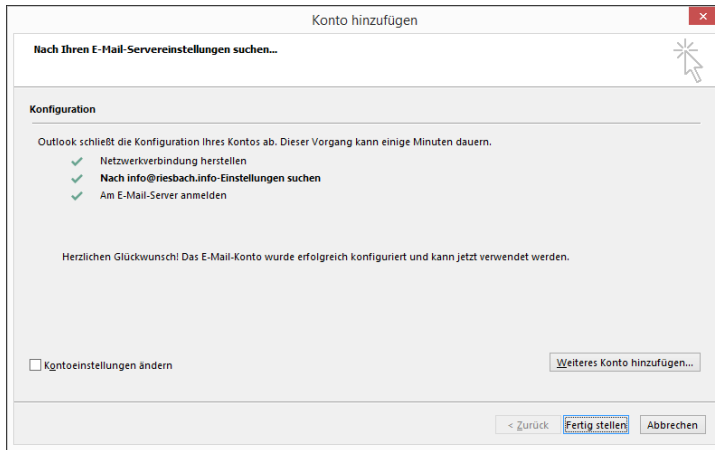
Konto hinzufügen

Nach Ihren E-Mail-Servereinstellungen suchen...

Konfiguration

Outlook schließt die Konfiguration Ihres Kontos ab. Dieser Vorgang kann einige Minuten dauern.

Netzwerkverbindung herstellen

Nach info@riesbach.info-Einstellungen suchen

Am E-Mail-Server anmelden

Herzlichen Glückwunsch! Das E-Mail-Konto wurde erfolgreich konfiguriert und kann jetzt verwendet werden.

Kontoeinstellungen ändern

Weiteres Konto hinzufügen...

< Zurück

Fertig stellen

Abbrechen